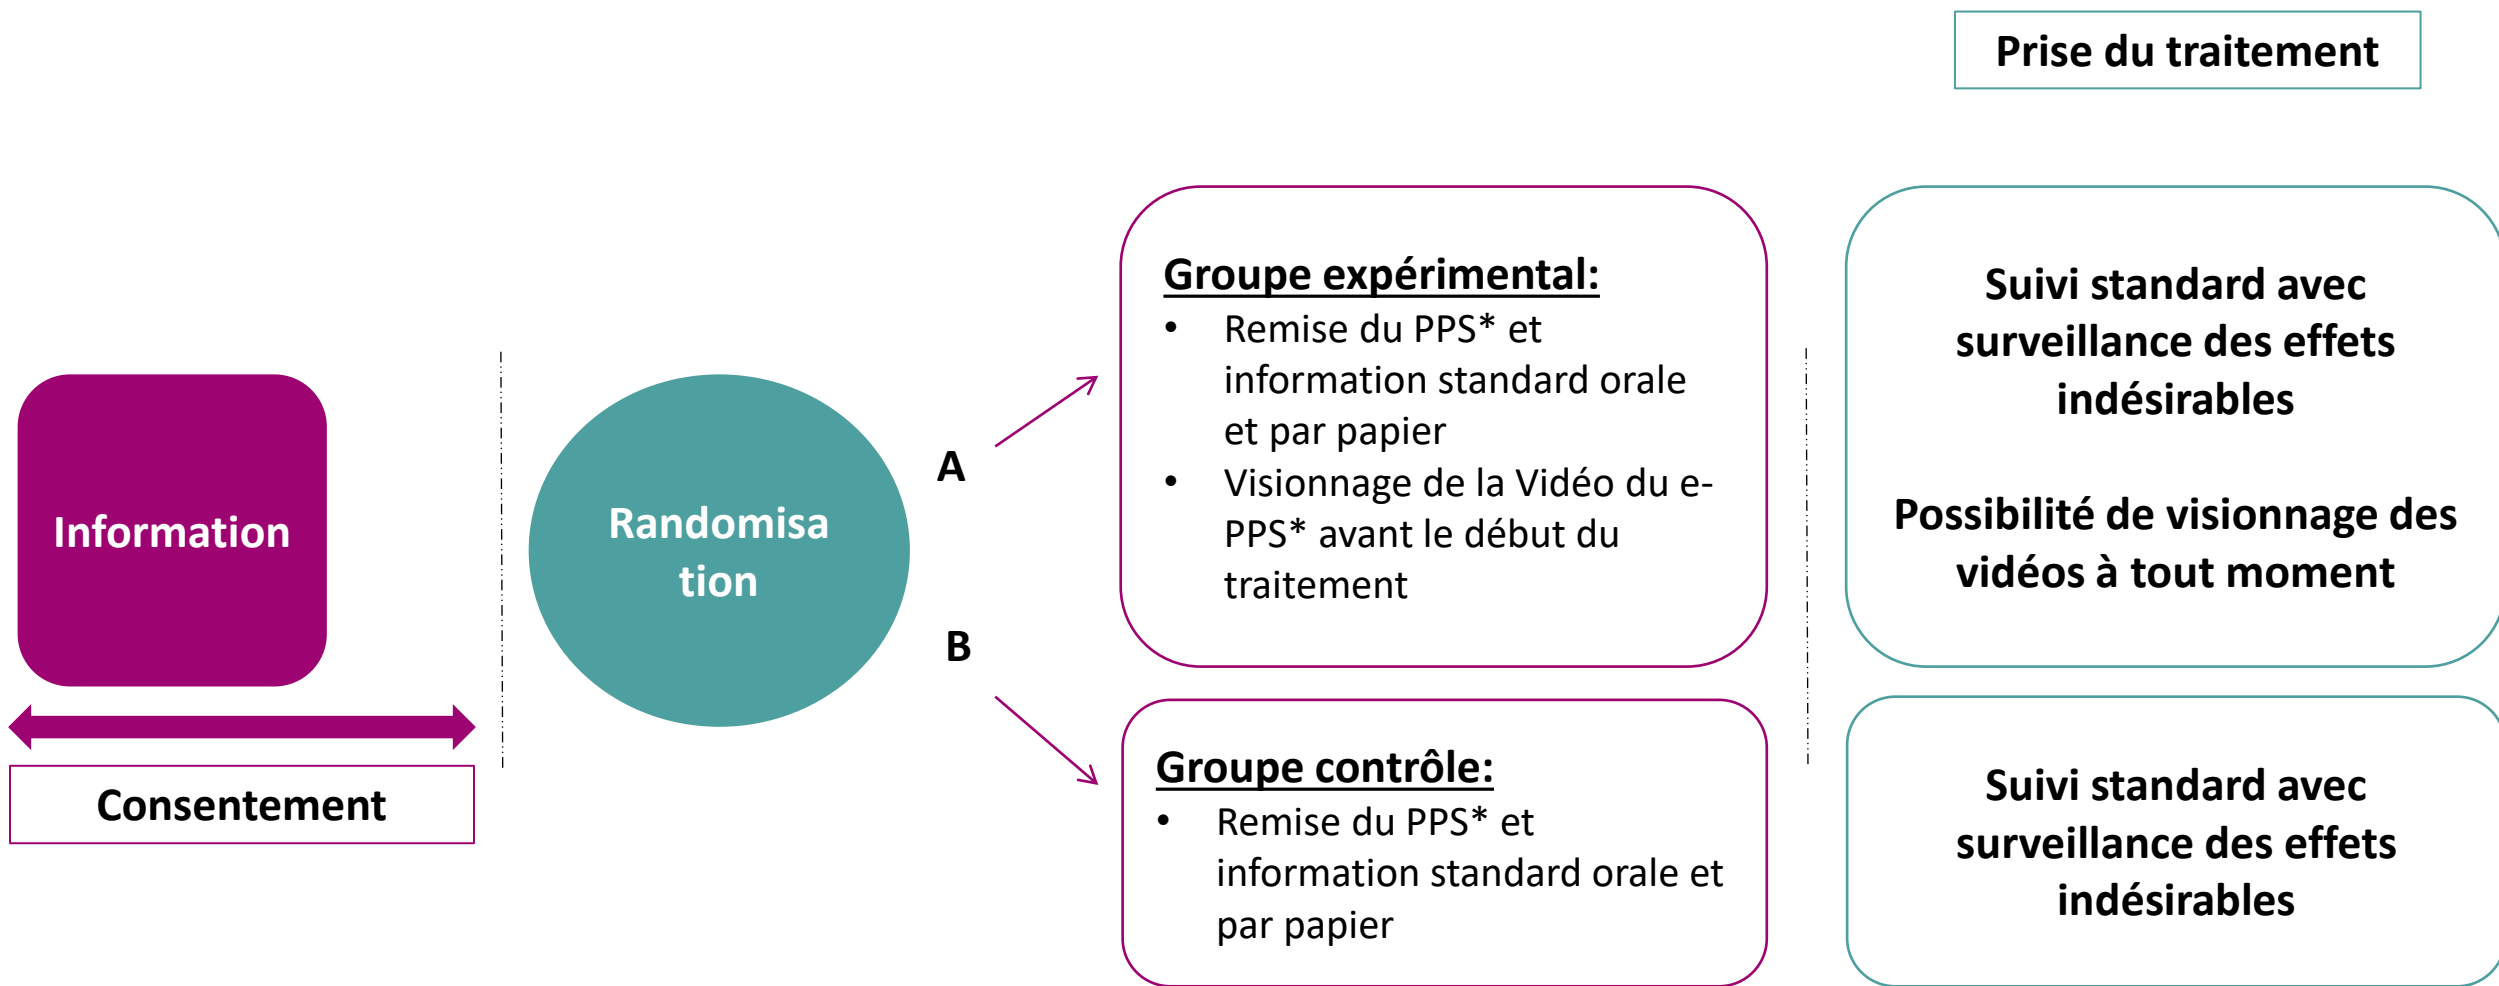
Prise du traitement

Information

Consentement

Randomisation

A

B

Groupe expérimental:
- Remise du PPS* et information standard orale et par papier
- Visionnage de la Vidéo du e-PPS* avant le début du traitement

Groupe contrôle:
- Remise du PPS* et information standard orale et par papier

Suivi standard avec surveillance des effets indésirables

Possibilité de visionnage des vidéos à tout moment

Suivi standard avec surveillance des effets indésirables